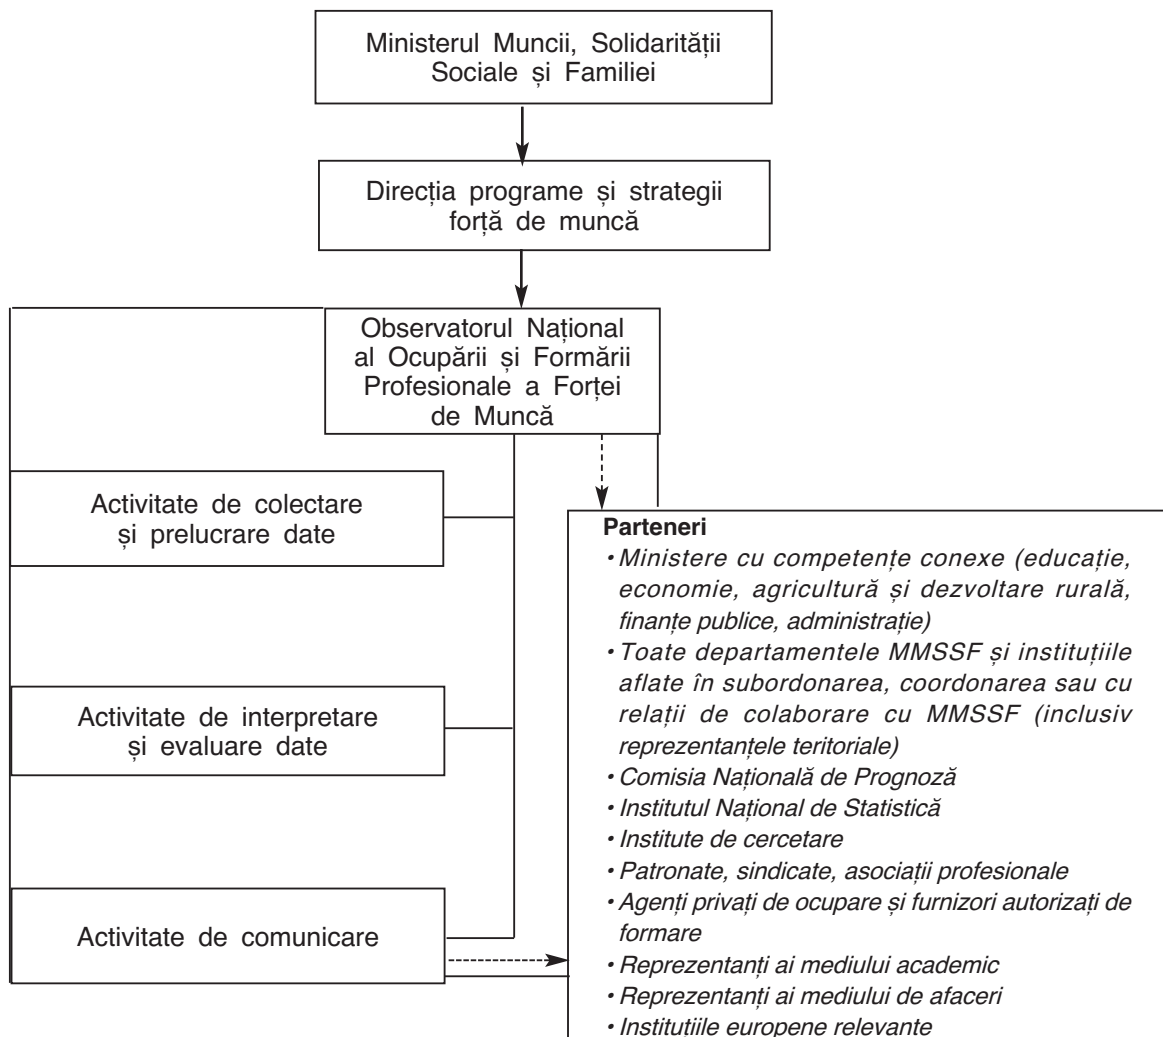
Ministerul Muncii, Solidarității Sociale și Familiei

Direcția programe și strategii forță de muncă

Observatorul Național al Ocupării și Formării Profesionale a Forței de Muncă

Activitate de colectare și prelucrare date

Activitate de interpretare și evaluare date

Activitate de comunicare

**Parteneri**
• Ministere cu competențe conexe (educație, economie, agricultură și dezvoltare rurală, finanțe publice, administrație)
• Toate departamentele MMSSF și instituțiile aflate în subordonarea, coordonarea sau cu relații de colaborare cu MMSSF (inclusiv reprezentanțele teritoriale)
• Comisia Națională de Prognoză
• Institutul Național de Statistică
• Institute de cercetare
• Patronate, sindicate, asociații profesionale
• Agenți privați de ocupare și furnizori autorizați de formare
• Reprezentanți ai mediului academic
• Reprezentanți ai mediului de afaceri
• Instituțiile europene relevante